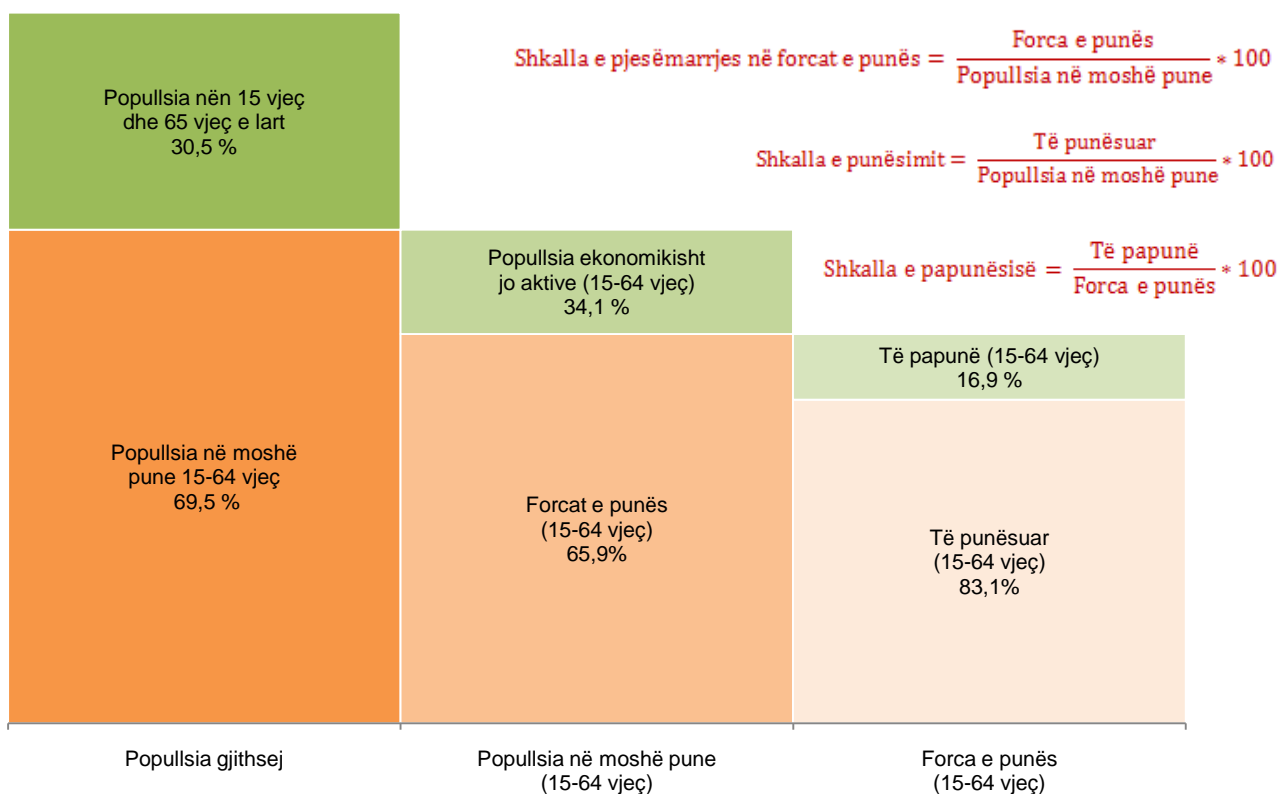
Popullsia nën 15 vjeç
dhe 65 vjeç e lart
30,5 %

$\text{Shkalla e pjesëmarrjes në forcat e punës} = \frac{\text{Forca e punës}}{\text{Popullsia në moshë pune}} * 100$

$\text{Shkalla e punësimit} = \frac{\text{Të punësuar}}{\text{Popullsia në moshë pune}} * 100$

$\text{Shkalla e papunësisë} = \frac{\text{Të papunë}}{\text{Forca e punës}} * 100$

Popullsia ekonomikisht
jo aktive (15-64 vjeç)
34,1 %

Të papunë (15-64 vjeç)
16,9 %

Popullsia në moshë
pune 15-64 vjeç
69,5 %

Forcat e punës
(15-64 vjeç)
65,9%

Të punësuar
(15-64 vjeç)
83,1%

Popullsia gjithsej

Popullsia në moshë pune
(15-64 vjeç)

Forca e punës
(15-64 vjeç)